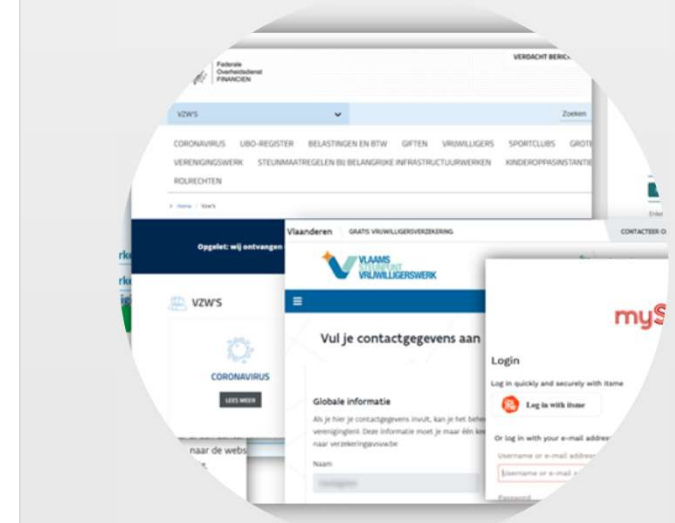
Federale Overheidsdienst FINANCIEN

VERDACHT BERIC

VZW'S

Zoeken

CORONAVIRUS UBO-REGISTER BELASTINGEN EN BTW GIFTEN VRIJWILLIGERS SPORTCLUBS GROT VERENIGINGSWERK STEUNMAATREGELEN BIJ BELANGRIJKE INFRASTRUCTUURWERKEN KINDEROPPASINSTANTIE ROLRECHTEN

Home > Vzw's

Opgelet: wij ontvangen

VZW'S

CORONAVIRUS

LEES MEER

naar de webs

Vlaanderen GRATIS VRIJWILLIGERSVERZEKERING

CONTACTEER O

VLAAMS STEUNPUNT VRIJWILLIGERSWERK

Vul je contactgegevens aan

Globale informatie

Als je hier je contactgegevens invult, kan je het behe verenigingen. Deze informatie moet je maar één ke naar verzekering@vsvw.be

Naam

my

Login

Log in quickly and securely with itsme

Log in with itsme

Or log in with your e-mail addres

Username or e-mail addres

Username or e-mail a

Password